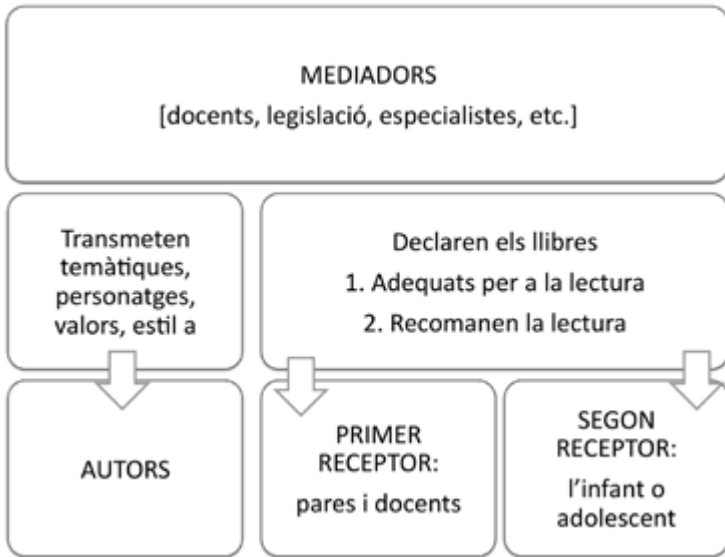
MEDIADORS
[docents, legislació, especialistes, etc.]

Transmeten temàtiques, personatges, valors, estil a

Declaren els llibres
1. Adequats per a la lectura
2. Recomanen la lectura

AUTORS

PRIMER RECEPTOR:
pares i docents

SEGON RECEPTOR:
l'infant o adolescent